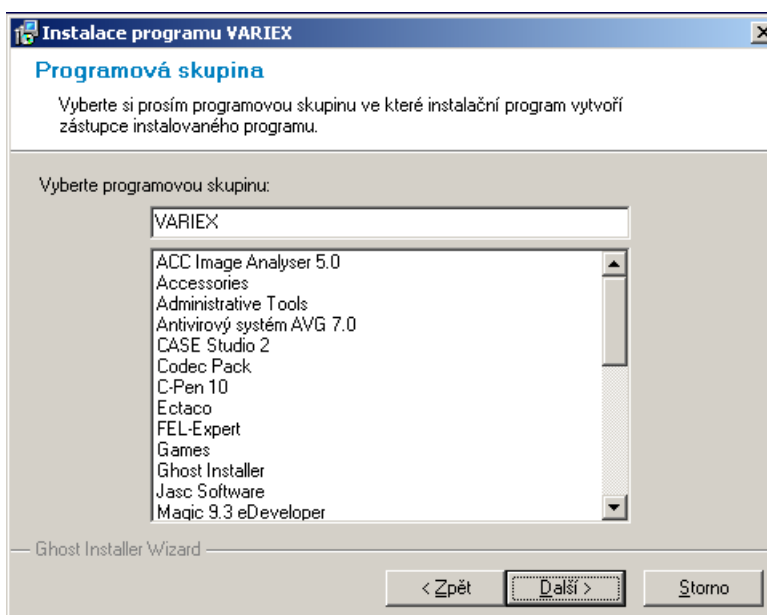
Instalace programu VARIEX

Programová skupina

Vyberte si prosím programovou skupinu ve které instalační program vytvoří zástupce instalovaného programu.

Vyberte programovou skupinu:

VARIEX

ACC Image Analyser 5.0
Accessories
Administrative Tools
Antivirový systém AVG 7.0
CASE Studio 2
Codec Pack
C-Pen 10
Ectaco
FEL-Expert
Games
Ghost Installer
Jasc Software
Magic 9.3 eDeveloper

Ghost Installer Wizard

< Zpět
Další >
Storno